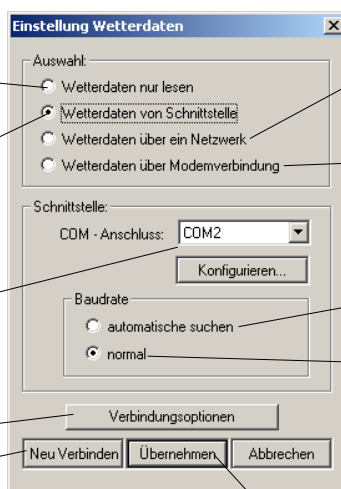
Einstellung Wetterdaten

Auswahl:

Wetterdaten nur lesen

Wetterdaten von Schnittstelle

Wetterdaten über ein Netzwerk

Wetterdaten über Modemverbindung

Schnittstelle:

COM - Anschluss: COM2

Konfigurieren...

Baudrate

automatische suchen

normal

Verbindungsoptionen

Neu Verbinden

Übernehmen

Abbrechen